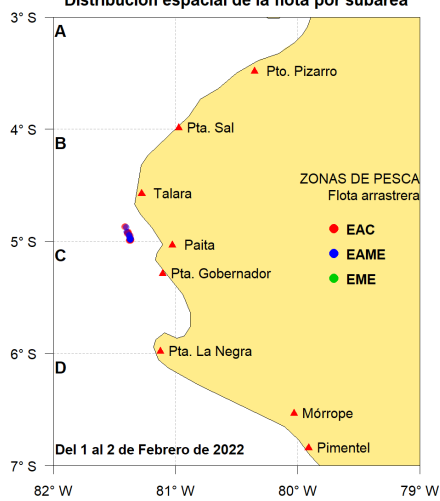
Distribución espacial de la flota por subárea

3° S
A
Pto. Pizarro
4° S
Pta. Sal
B
ZONAS DE PESCA
Flota arrastrera
Talara
EAC
5° S
C
Paita
EAME
Pta. Gobernador
EME
6° S
Pta. La Negra
D
Mórrope
Del 1 al 2 de Febrero de 2022
Pimentel
7° S
82° W
81° W
80° W
79° W